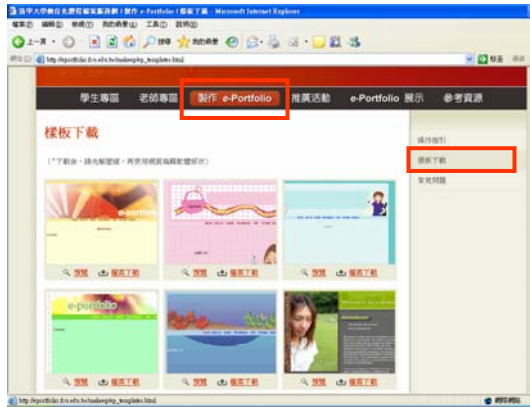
淡中大學數位化學習檔案系統 | 製作 e-Portfolio | 樣板下載 - Microsoft Internet Explorer

檔案(F) 編輯(E) 檢視(V) 我的最愛(A) 工具(T) 說明(H)

上一頁 搜尋 我的最愛

網址(D) http://eportfolio.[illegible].edu.tw/makeep/ep_template.html 移至 連結

學生專區 老師專區 製作 e-Portfolio 推廣活動 e-Portfolio 展示 參考資源

樣板下載

（*下載後，請先解壓縮，再使用網頁編輯軟體修改）

e-Portfolio

e-Portfolio

預覽 樣板下載
預覽 樣板下載
預覽 樣板下載

e-portfolio

預覽 樣板下載
預覽 樣板下載
預覽 樣板下載

操作指引
樣板下載
常見問題

http://eportfolio.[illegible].edu.tw/makeep/ep_template.html

網際網路